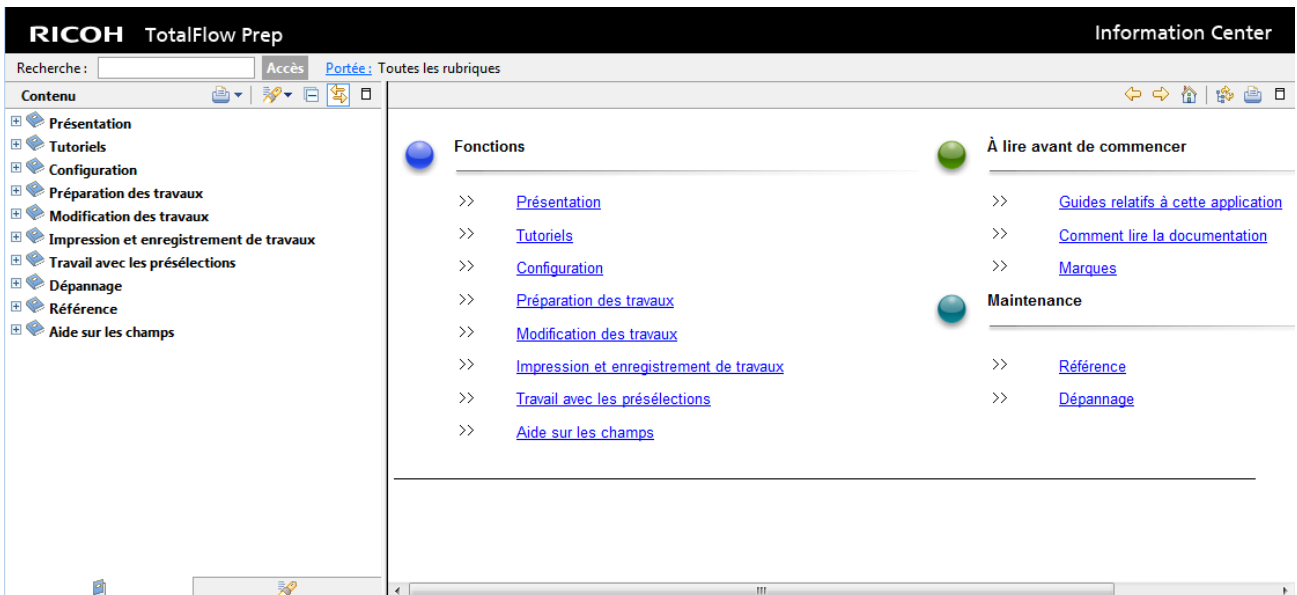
RICOH TotalFlow Prep

Information Center

Recherche : Accès Portée : Toutes les rubriques

Contenu

Présentation
Tutoriels
Configuration
Préparation des travaux
Modification des travaux
Impression et enregistrement de travaux
Travail avec les présélections
Dépannage
Référence
Aide sur les champs

Fonctions

>> Présentation
>> Tutoriels
>> Configuration
>> Préparation des travaux
>> Modification des travaux
>> Impression et enregistrement de travaux
>> Travail avec les présélections
>> Aide sur les champs

À lire avant de commencer

>> Guides relatifs à cette application
>> Comment lire la documentation
>> Marques

Maintenance

>> Référence
>> Dépannage